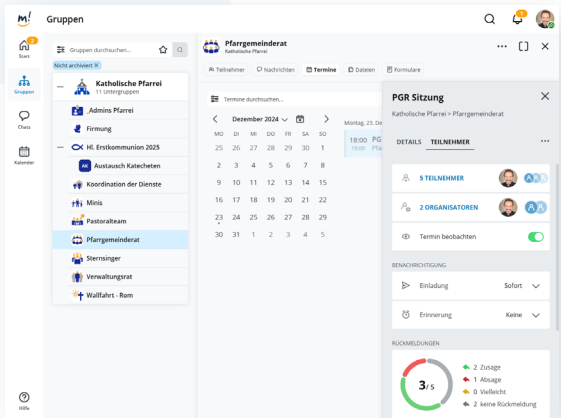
Gruppen

Start
Gruppen
Chats
Kalender
Hilfe

Gruppen durchsuchen...
Nicht archiviert ×

Katholische Pfarrei
11 Untergruppen
_Admins Pfarrei
Firmung
Hl. Erstkommunion 2025
AK Austausch Katecheten
Koordination der Dienste
Minis
Pastoralteam
Pfarrgemeinderat
Sternsinger
Verwaltungsrat
Wallfahrt - Rom

Pfarrgemeinderat
Katholische Pfarrei

Teilnehmer | Nachrichten | Termine | Dateien | Formulare

Termine durchsuchen...

Dezember 2024

| MO | DI | MI | DO | FR | SA | SO |
|---|---|---|---|---|---|---|
| 25 | 26 | 27 | 28 | 29 | 30 | 1 |
| 2 | 3 | 4 | 5 | 6 | 7 | 8 |
| 9 | 10 | 11 | 12 | 13 | 14 | 15 |
| 16 | 17 | 18 | 19 | 20 | 21 | 22 |
| 23 | 24 | 25 | 26 | 27 | 28 | 29 |
| 30 | 31 | 1 | 2 | 3 | 4 | 5 |

Montag, 23. Dez
18:00 PG
19:00 Pfa

PGR Sitzung
Katholische Pfarrei > Pfarrgemeinderat

DETAILS | TEILNEHMER

5 TEILNEHMER
2 ORGANISATOREN
Termin beobachten

BENACHRICHTIGUNG
Einladung Sofort
Erinnerung Keine

RÜCKMELDUNGEN
3/5
2 Zusage
1 Absage
0 Vielleicht
2 keine Rückmeldung